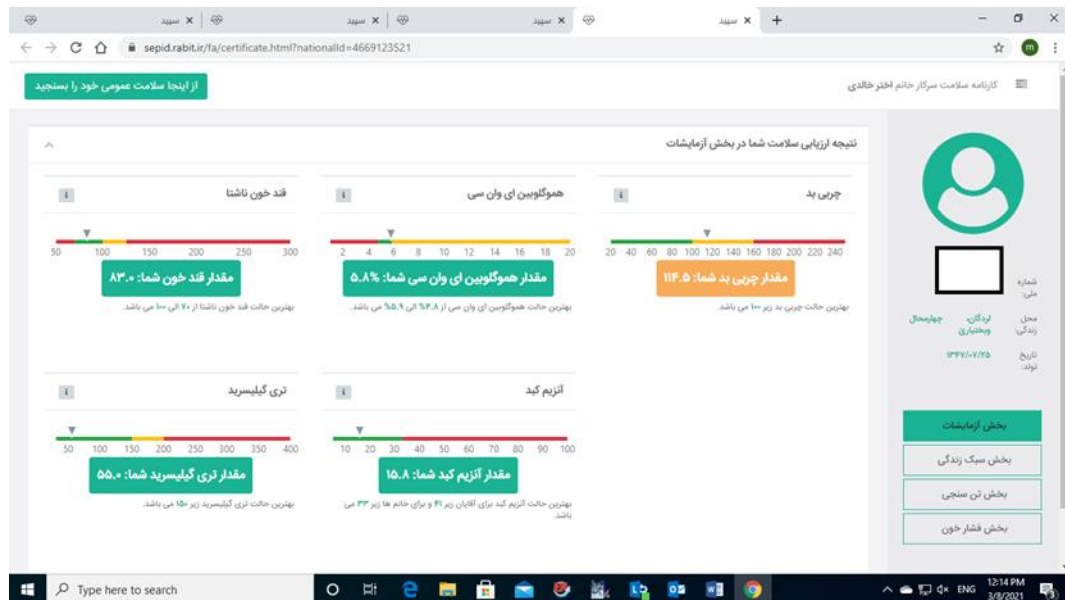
سپید × | سپید × | سپید × | سپید × +

sepid.rabit.ir/fa/certificate.html?nationalId=4669123521

از اینجا سلامت عمومی خود را بسنجید

کارنامه سلامت سرکار خانم اختر خالدی

نتیجه ارزیابی سلامت شما در بخش آزمایشات

چربی بد

20 40 60 80 100 120 140 160 180 200 220 240

مقدار چربی بد شما: ۱۱۴.۵

بهترین حالت چربی بد زیر ۱۰۰ می باشد.

هموگلوبین ای وان سی

2 4 6 8 10 12 14 16 18 20

مقدار هموگلوبین ای وان سی شما: ۵.۸%

بهترین حالت هموگلوبین ای وان سی از ۴.۸% الی ۵.۹% می باشد.

قند خون ناشتا

50 100 150 200 250 300

مقدار قند خون شما: ۸۳.۰

بهترین حالت قند خون ناشتا از ۷۰ الی ۱۰۰ می باشد.

آنزیم کبد

10 20 30 40 50 60 70 80 90 100

مقدار آنزیم کبد شما: ۱۵.۸

بهترین حالت آنزیم کبد برای آقایان زیر ۴۱ و برای خانم ها زیر ۳۳ می باشد.

تری گلیسرید

50 100 150 200 250 300 350 400

مقدار تری گلیسرید شما: ۵۵.۰

بهترین حالت تری گلیسرید زیر ۱۵۰ می باشد.

شماره ملی:

محل زندگی: لردگان، چهارمحال وبختیاری

تاریخ تولد: ۱۳۴۷/۰۷/۲۵

بخش آزمایشات

بخش سبک زندگی

بخش تن سنجی

بخش فشار خون

Type here to search

ENG 12:14 PM 3/8/2021